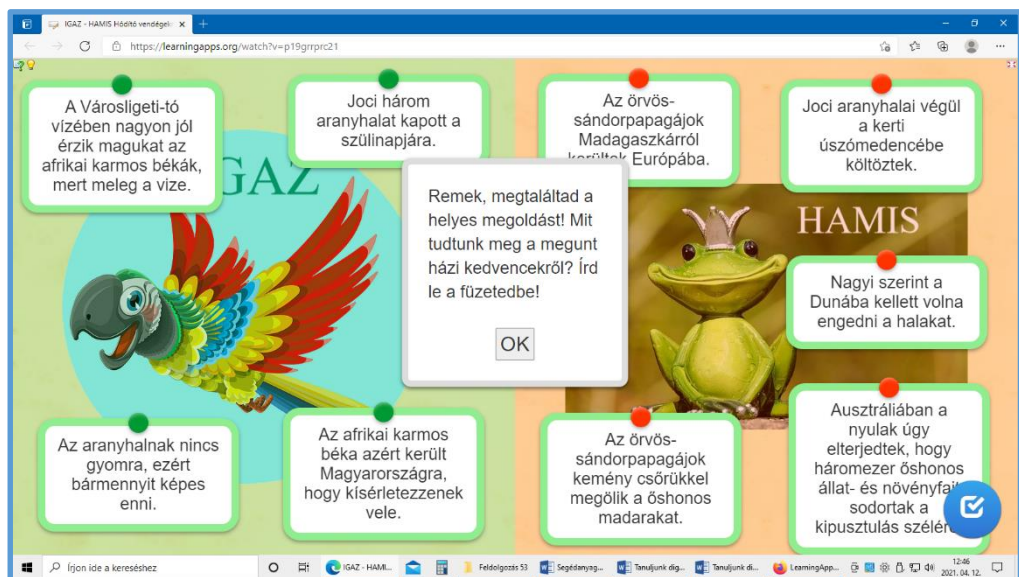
IGAZ - HAMIS Hódító vendégek ×
+
https://learningapps.org/watch?v=p19grrprc21

A Városligeti-tó vízében nagyon jól érzik magukat az afrikai karmos békák, mert meleg a vize.

Joci három aranyhalat kapott a szülinapjára.

Az örvös-sándorpapagájok Madagaszkárról kerültek Európába.

Joci aranyhalai végül a kerti úszómedencébe költöztek.

IGAZ

HAMIS

Remek, megtaláltad a helyes megoldást! Mit tudtunk meg a megunt házi kedvencekről? Írd le a füzetedbe!

OK

Nagyi szerint a Dunába kellett volna engedni a halakat.

Az aranyhalnak nincs gyomra, ezért bármennyit képes enni.

Az afrikai karmos béka azért került Magyarországra, hogy kísérletezzenek vele.

Az örvös-sándorpapagájok kemény csőrükkel megölik a őshonos madarakat.

Ausztráliában a nyulak úgy elterjedtek, hogy háromezer őshonos állat- és növényfajt sodortak a kipusztulás szélér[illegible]

Írjon ide a kereséshez
IGAZ - HAMI...
Feldolgozás 53
Segédanyag...
Tanuljunk dig...
Tanuljunk di...
LearningApp...
12:46
2021. 04. 12.